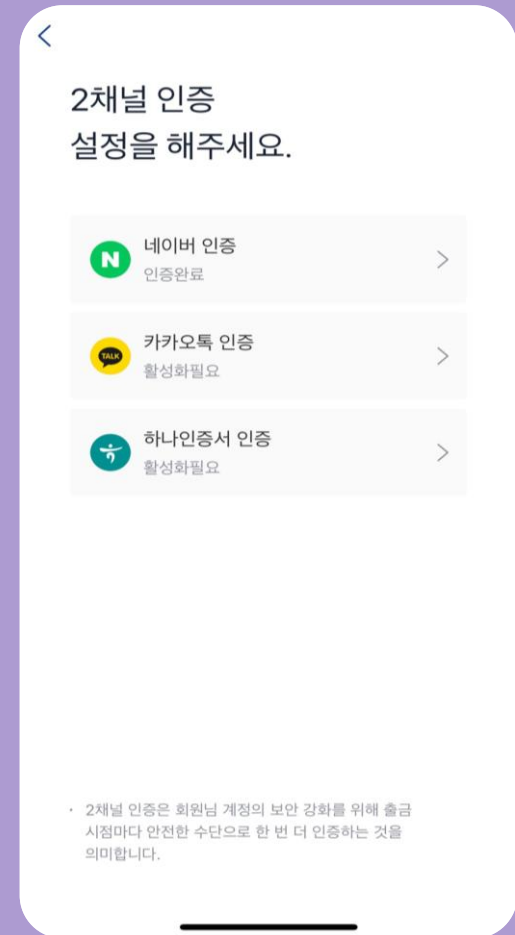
2채널 인증
설정을 해주세요.

N
네이버 인증
인증완료

TALK
카카오톡 인증
활성화필요

하나인증서 인증
활성화필요

· 2채널 인증은 회원님 계정의 보안 강화를 위해 출금 시점마다 안전한 수단으로 한 번 더 인증하는 것을 의미합니다.